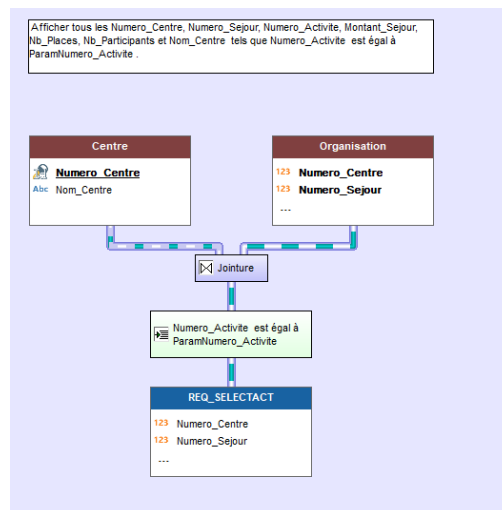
Afficher tous les Numero_Centre, Numero_Sejour, Numero_Activite, Montant_Sejour, Nb_Places, Nb_Participants et Nom_Centre tels que Numero_Activite est égal à ParamNumero_Activite .

Centre

Numero_Centre

Abc Nom_Centre

Organisation

123 Numero_Centre

123 Numero_Sejour

---

Jointure

Numero_Activite est égal à ParamNumero_Activite

REQ_SELECTACT

123 Numero_Centre

123 Numero_Sejour

---